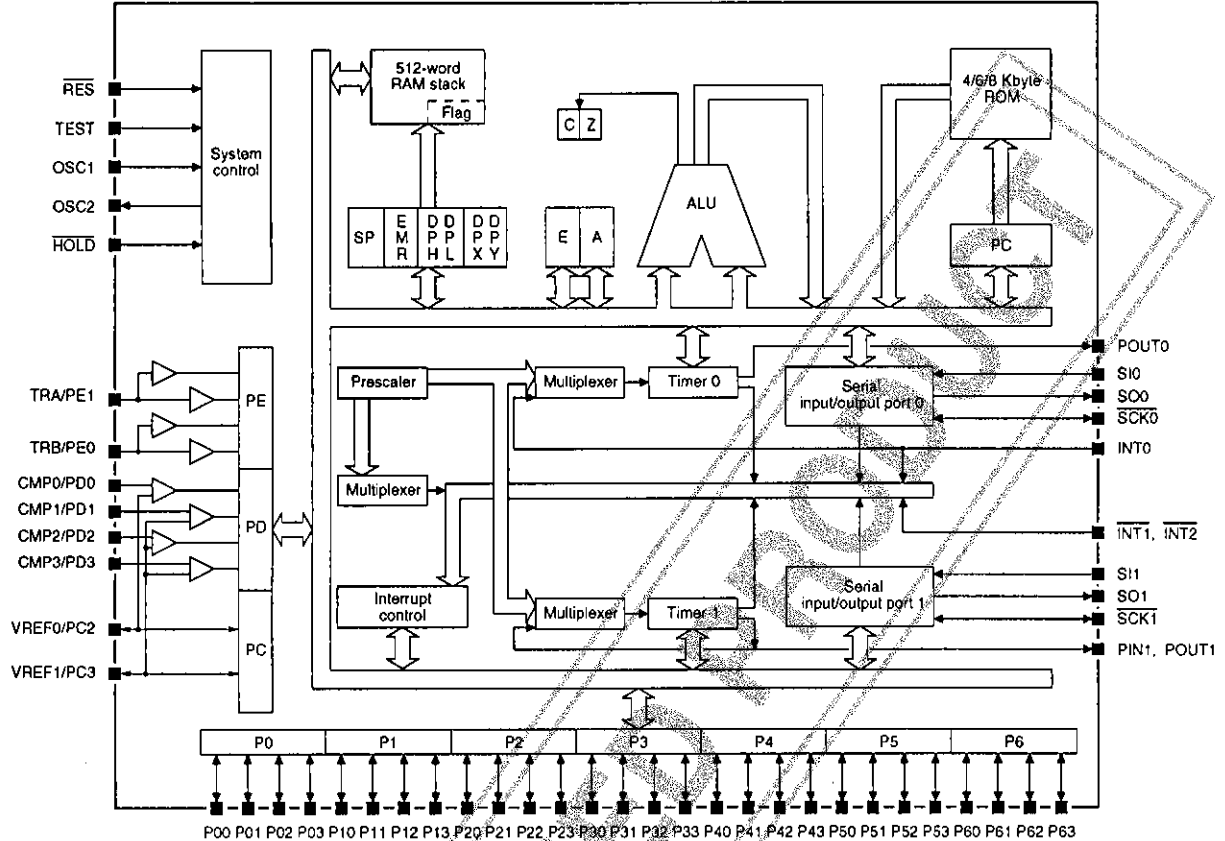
$\overline{RES}$
TEST
OSC1
OSC2
$\overline{HOLD}$
System control
512-word RAM stack
Flag
C Z
4/6/8 Kbyte ROM
SP
E M R
D P H
D P L
D P X
D P Y
E
A
ALU
PC
POUT0
SI0
SO0
$\overline{SCK0}$
INT0
Prescaler
Multiplexer
Timer 0
Serial input/output port 0
TRA/PE1
PE
TRB/PE0
CMP0/PD0
Multiplexer
CMP1/PD1
CMP2/PD2
PD
CMP3/PD3
$\overline{INT1}$, $\overline{INT2}$
Interrupt control
Multiplexer
Timer 1
Serial input/output port 1
SI1
SO1
$\overline{SCK1}$
VREF0/PC2
PC
VREF1/PC3
PIN1, POUT1
P0 P1 P2 P3 P4 P5 P6
P00 P01 P02 P03 P10 P11 P12 P13 P20 P21 P22 P23 P30 P31 P32 P33 P40 P41 P42 P43 P50 P51 P52 P53 P60 P61 P62 P63